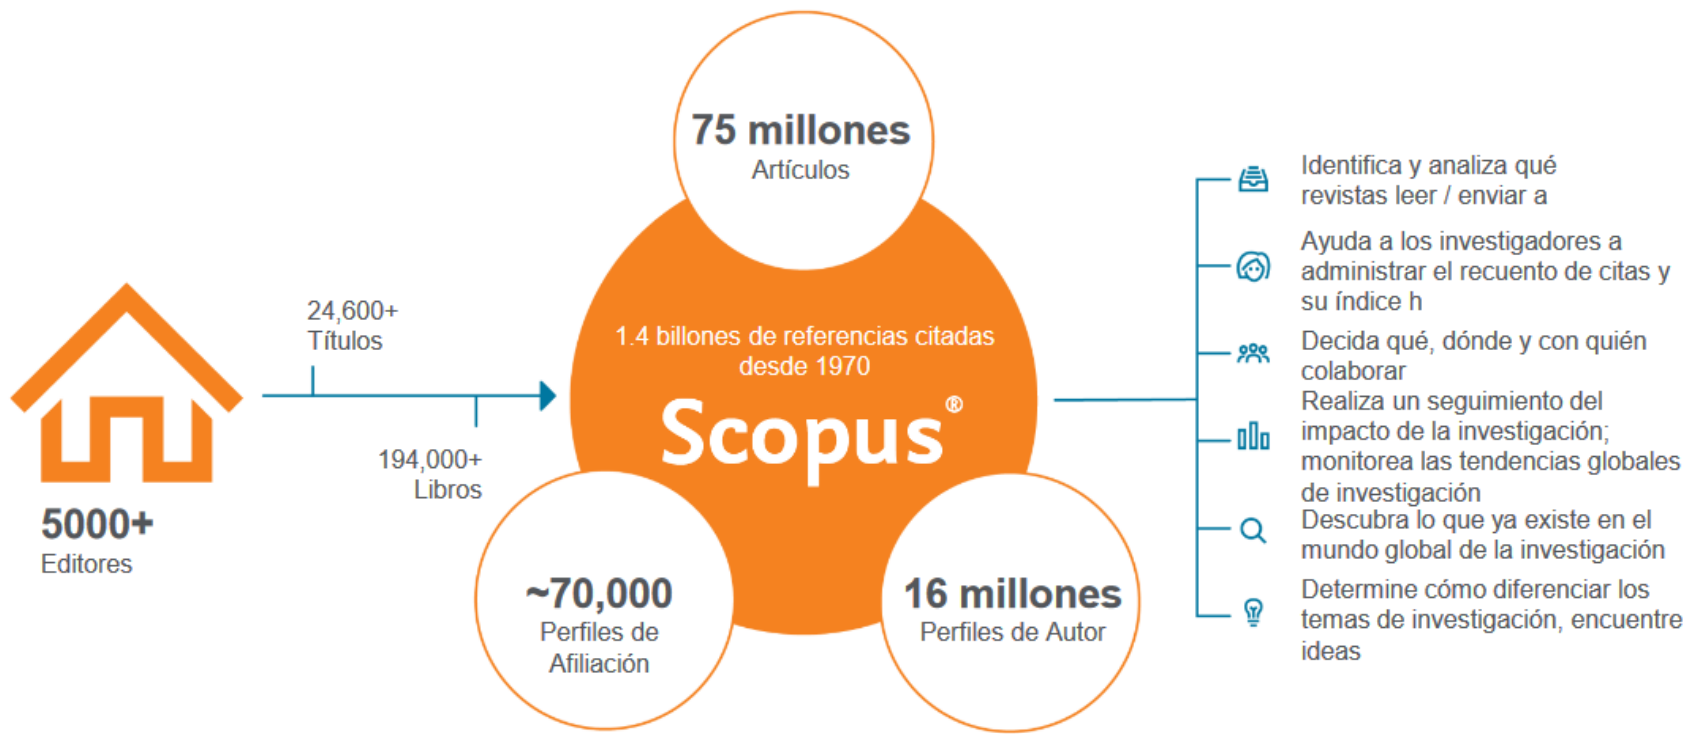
5000+
Editores

24,600+
Títulos

194,000+
Libros

75 millones
Artículos

1.4 billones de referencias citadas desde 1970

Scopus®

~70,000
Perfiles de Afiliación

16 millones
Perfiles de Autor

Identifica y analiza qué revistas leer / enviar a

Ayuda a los investigadores a administrar el recuento de citas y su índice h

Decida qué, dónde y con quién colaborar

Realiza un seguimiento del impacto de la investigación; monitorea las tendencias globales de investigación

Descubra lo que ya existe en el mundo global de la investigación

Determine cómo diferenciar los temas de investigación, encuentre ideas